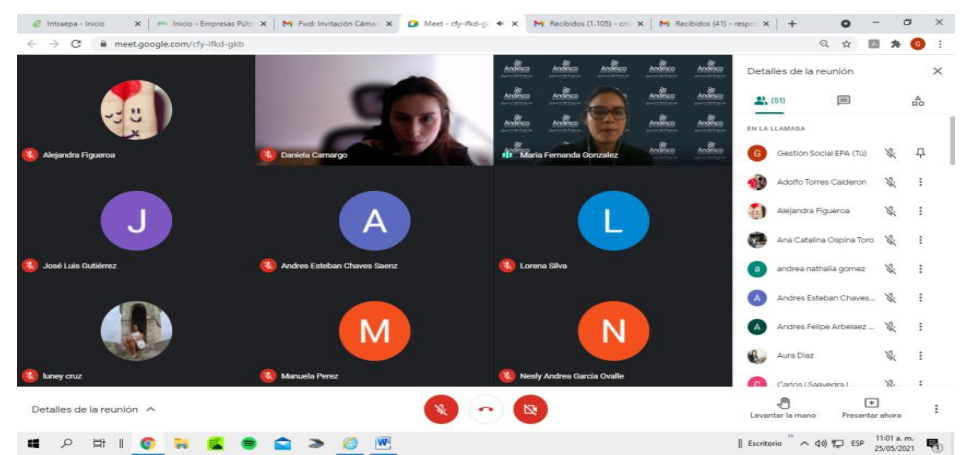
Intraepa - Inicio ×
Inicio - Empresas Públ ×
Fwd: Invitación Cámar ×
Meet - cfy-ifkd-gl ×
Recibidos (1.105) - cm ×
Recibidos (41) - respo ×
+

meet.google.com/cfy-ifkd-gkb

Alejandra Figueroa
Daniela Camargo
Andesco
Maria Fernanda Gonzalez
J
José Luis Gutiérrez
A
Andres Esteban Chaves Saenz
L
Lorena Silva
luney cruz
M
Manuela Perez
N
Nesly Andrea Garcia Ovalle

Detalles de la reunión ×
(51)
EN LA LLAMADA
G Gestión Social EPA (Tú)
Adolfo Torres Calderon
Alejandra Figueroa
Ana Catalina Ospina Toro
a andrea nathalia gomez
A Andres Esteban Chaves...
A Andres Felipe Arbelaez ...
Aura Diaz
C Carlos I Saavedra I

Detalles de la reunión ^
Levantar la mano
Presentar ahora

Escritorio
ESP
11:01 a. m.
25/05/2021